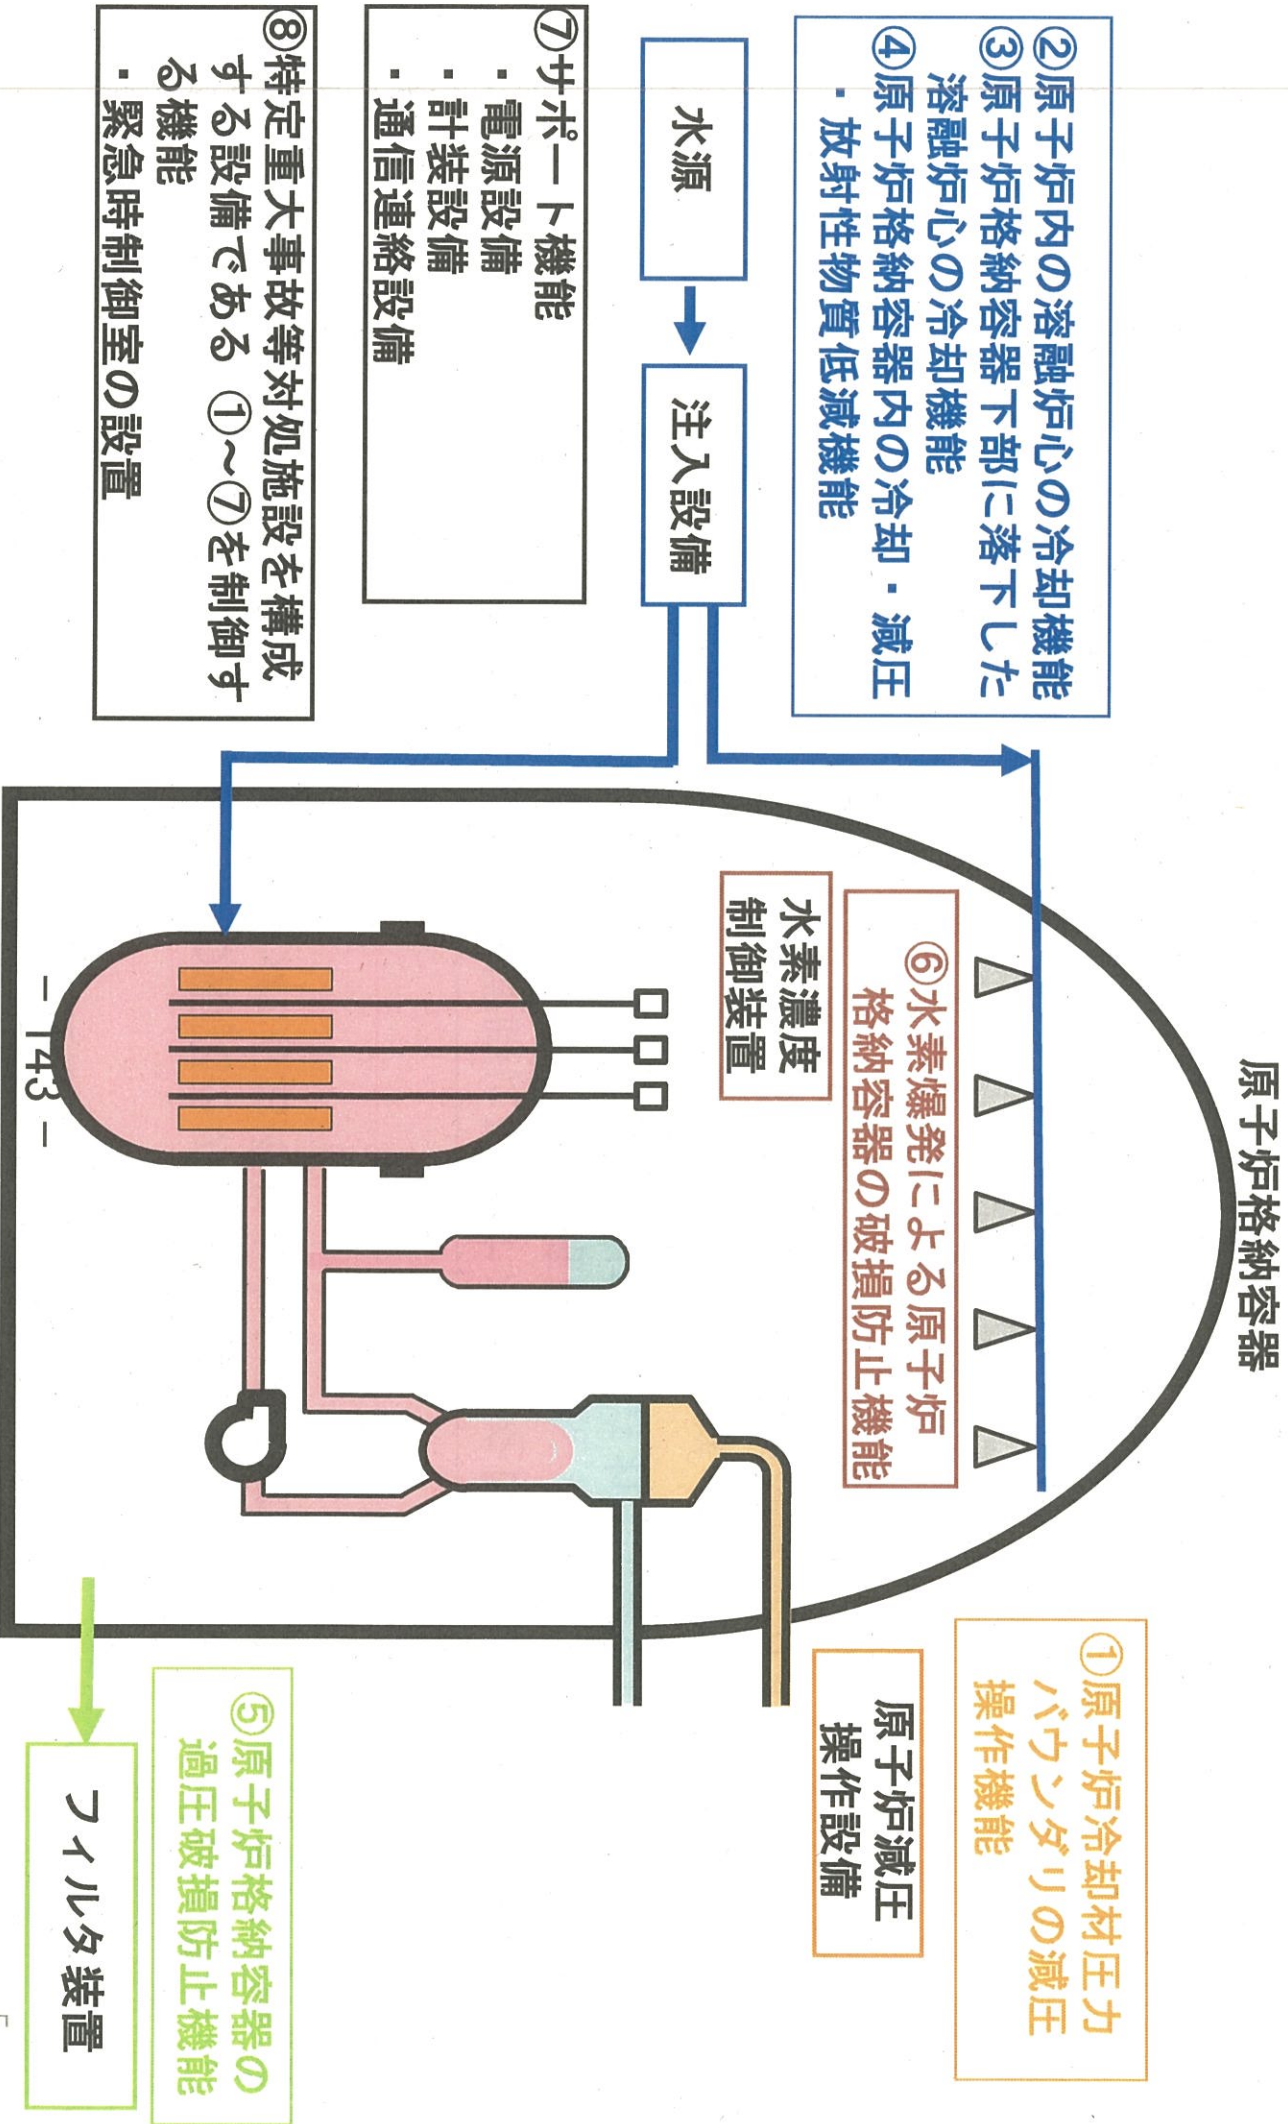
原子炉格納容器

②原子炉内の溶融炉心の冷却機能
③原子炉格納容器下部に落下した溶融炉心の冷却機能
④原子炉格納容器内の冷却・減圧
・放射性物質低減機能

水源

注入設備

⑥水素爆発による原子炉格納容器の破損防止機能

水素濃度制御装置

①原子炉冷却材圧力バウンダリの減圧操作機能

原子炉減圧操作設備

⑦サポート機能
・電源設備
・計装設備
・通信連絡設備

⑧特定重大事故等対処施設を構成する設備である①~⑦を制御する機能
・緊急時制御室の設置

⑤原子炉格納容器の過圧破損防止機能

フィルタ装置

– 143 –